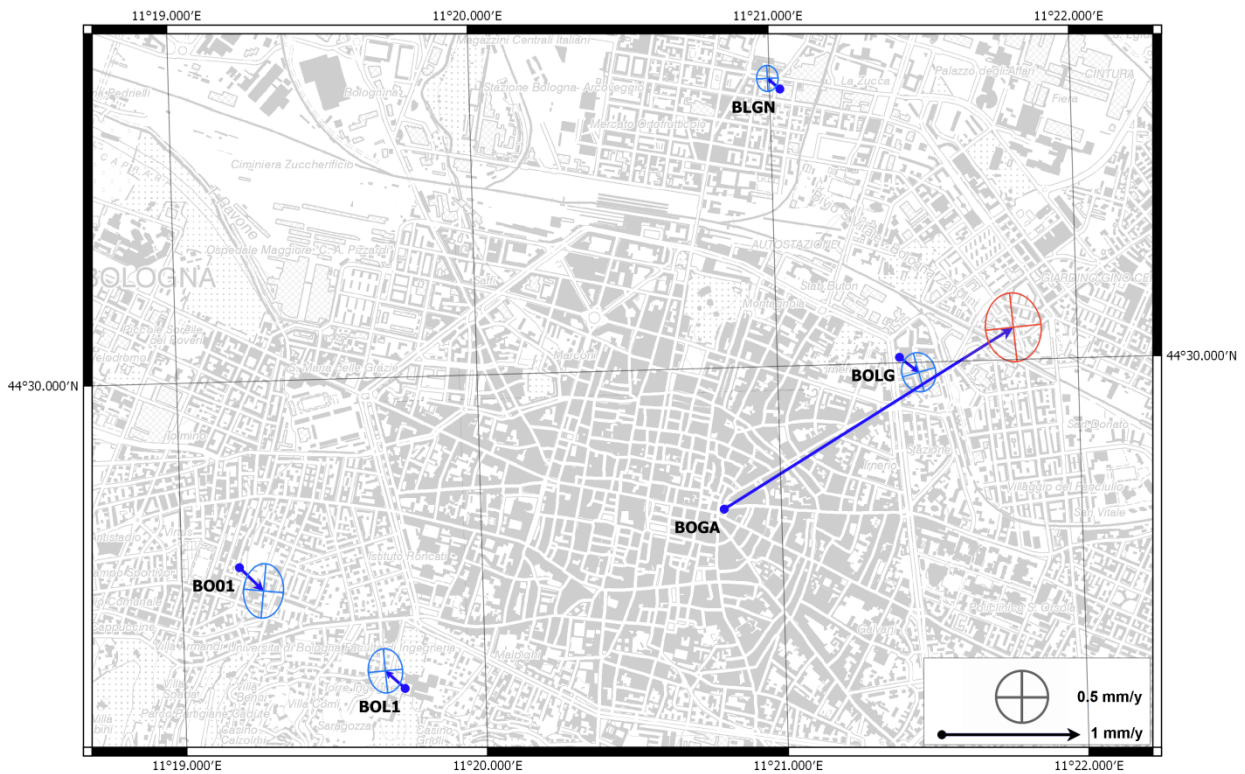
11°19.000′E
11°20.000′E
11°21.000′E
11°22.000′E

Magazzini Centrali Italiani
Stazione Bologna - Arcoveggio
La Zucca
Palazzo degli Affari
CINTURA
Fiera
Mercato Ortofrutticolo
BLGN
Ciminiera Zucchericio
Ospedale Maggiore C. A. Pizzardi
AUTOSTAZIONE
BOLOGNA
GIARDINO GINO CE
Telefonaria
Marconi
Montagnola
44°30.000′N
44°30.000′N
BOLG
San Donato
BOGA
Villaggio del Fanciullo
San Vitale
Istituto Roncati
BO01
BOL1
Maiolini
Ingegneria
Villa Cimi
Saragozza

0.5 mm/y
1 mm/y

11°19.000′E
11°20.000′E
11°21.000′E
11°22.000′E